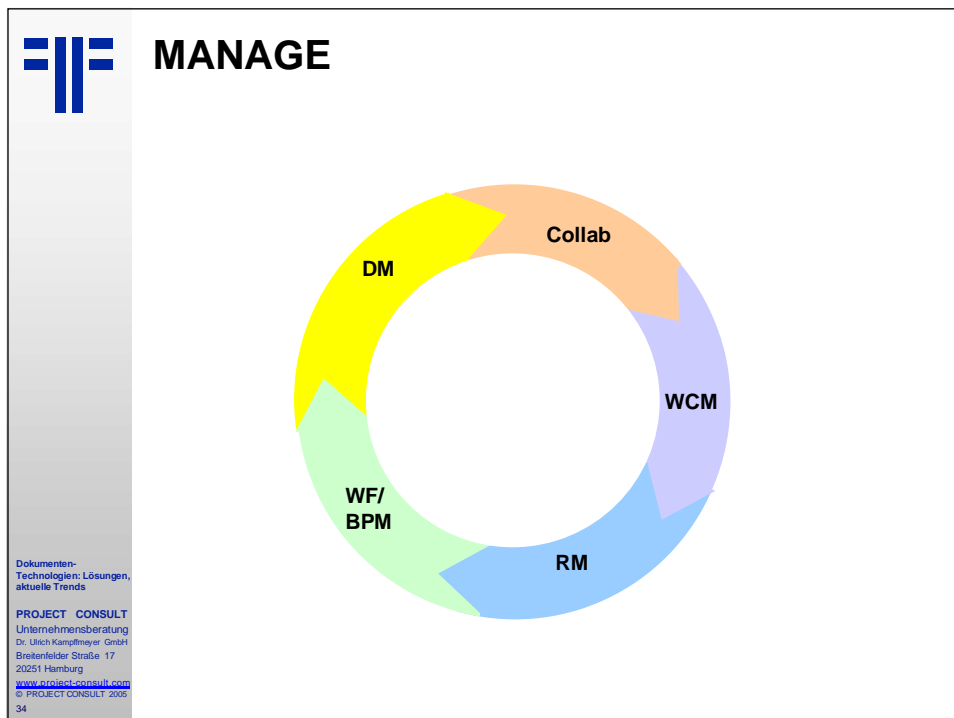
MANAGE

Collab

DM

WCM

WF/
BPM

RM

Dokumenten-Technologien: Lösungen, aktuelle Trends

PROJECT CONSULT
Unternehmensberatung
Dr. Ulrich Kampffmeyer GmbH
Breitenfelder Straße 17
20251 Hamburg
www.project-consult.com
© PROJECT CONSULT 2005
34